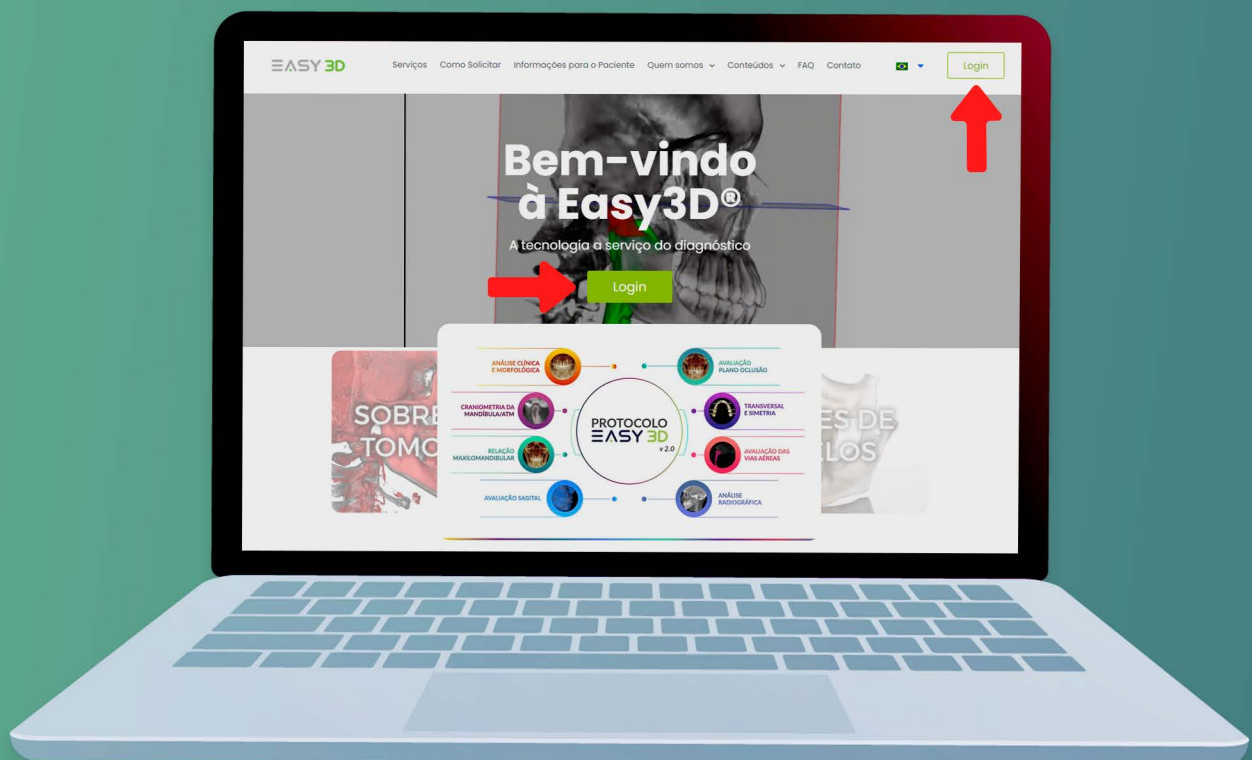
EASY 3D

Serviços Como Solicitar Informações para o Paciente Quem somos Conteúdos FAQ Contato

Login

Bem-vindo à Easy3D®

A tecnologia a serviço do diagnóstico

Login

SOBRE TOMO

ES DE LOS

ANÁLISE CLÍNICA E MORFOLÓGICA

AVALIAÇÃO PLANO OCLUSÃO

CRANIOMETRIA DA MANDÍBULA/ATM

TRANSVERSAL E SIMETRIA

PROTOCOLO EASY 3D v 2.0

RELAÇÃO MAXILOMANDIBULAR

AVALIAÇÃO DAS VIAS AÉREAS

AVALIAÇÃO SAGITAL

ANÁLISE RADIOGRÁFICA